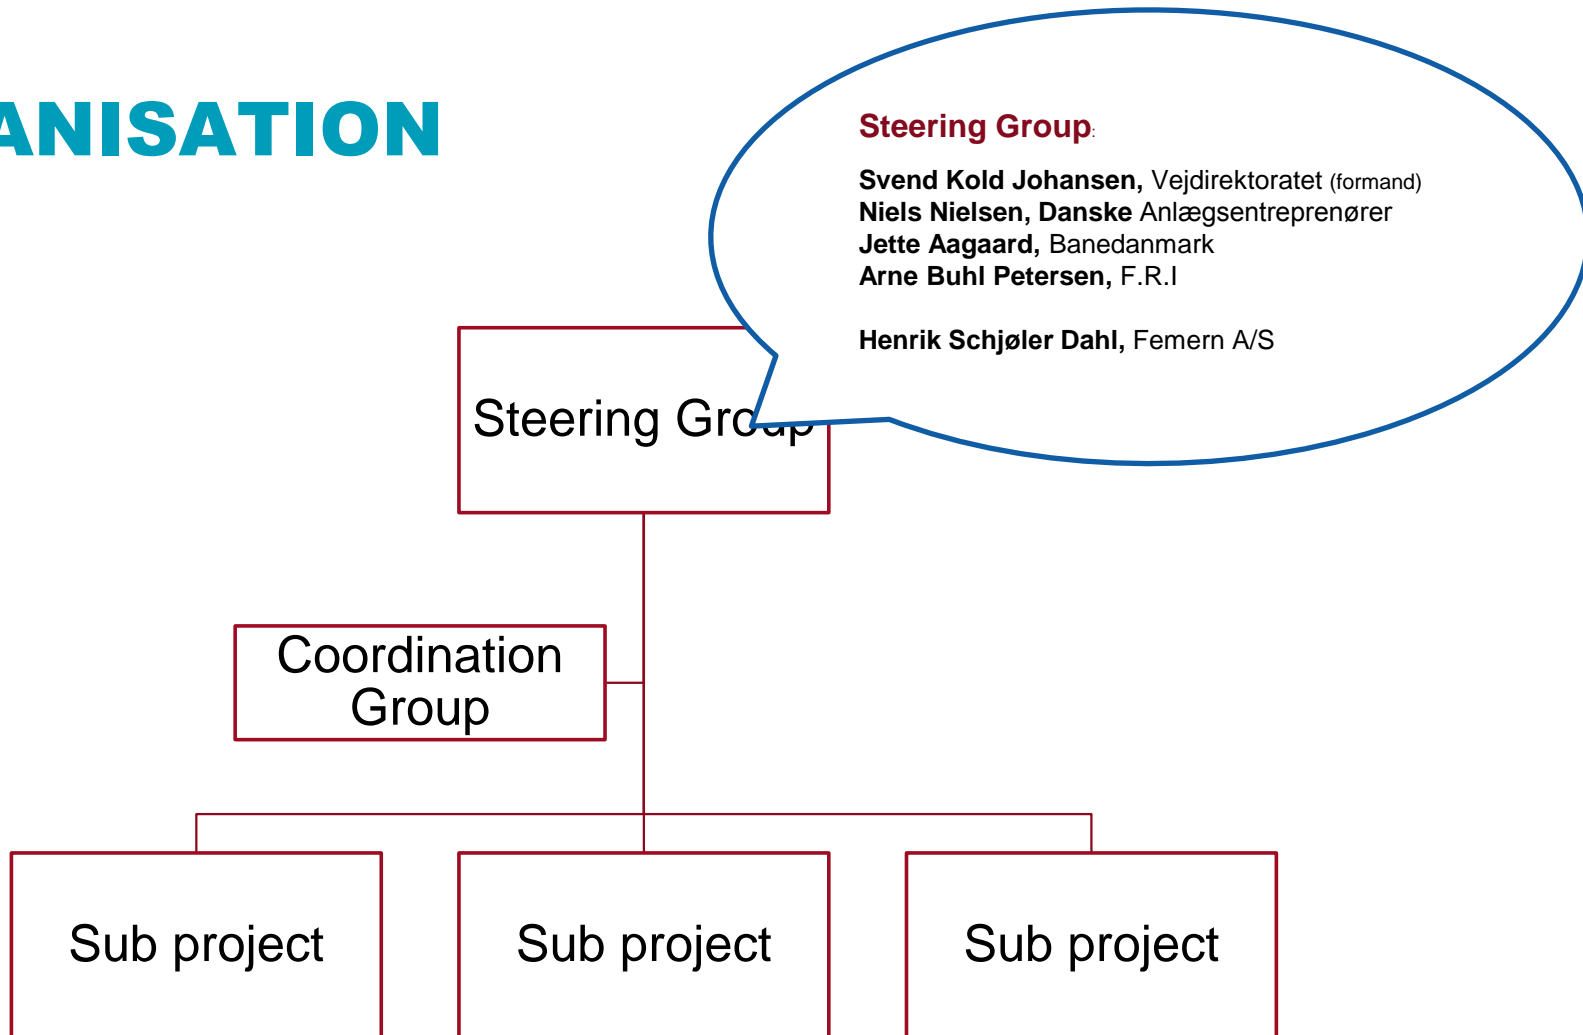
ANISATION

Steering Group:

Svend Kold Johansen, Vejdirektoratet (formand)
Niels Nielsen, Danske Anlægsentreprenører
Jette Aagaard, Banedanmark
Arne Buhl Petersen, F.R.I

Henrik Schjøler Dahl, Femern A/S

Steering Gro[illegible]

Coordination Group

Sub project

Sub project

Sub project